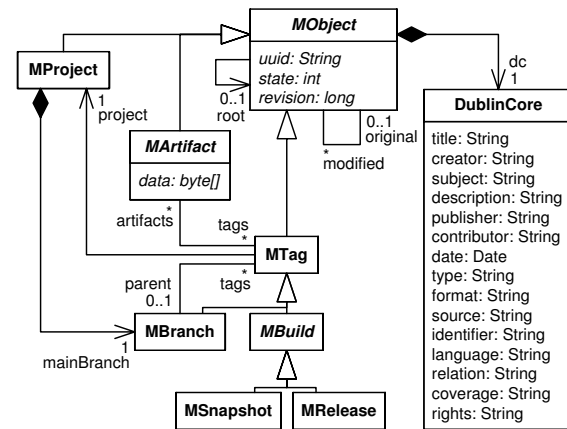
MObject
uuid: String
state: int
revision: long

MProject

dc
1

0..1
root

1
project

0..1
original

*
modified

MArtifact
data: byte[]

DublinCore
title: String
creator: String
subject: String
description: String
publisher: String
contributor: String
date: Date
type: String
format: String
source: String
identifier: String
language: String
relation: String
coverage: String
rights: String

*
artifacts

tags
*

MTag

parent
0..1

*
tags

MBranch

MBuild

1
mainBranch

MSnapshot

MRelease